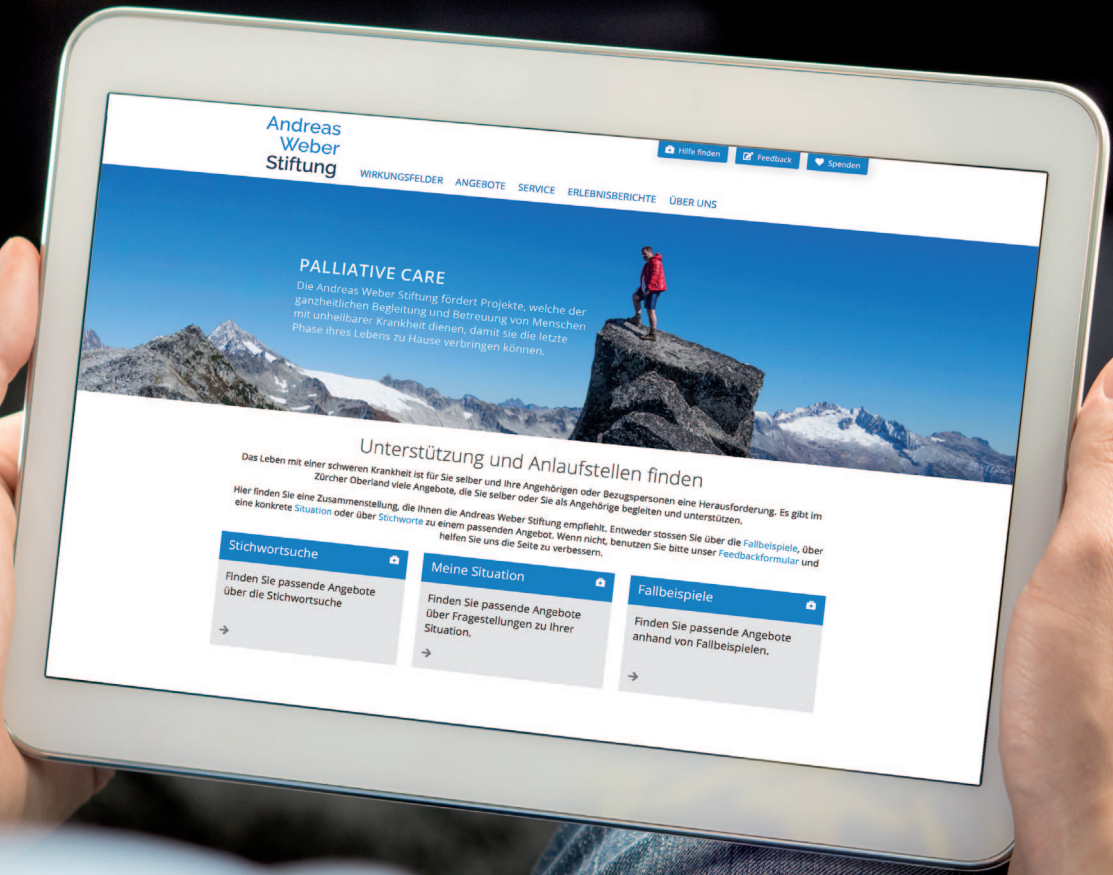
Andreas Weber Stiftung

Hilfe finden Feedback Spenden

WIRKUNGSFELDER ANGEBOTE SERVICE ERLEBNISBERICHTE ÜBER UNS

PALLIATIVE CARE

Die Andreas Weber Stiftung fördert Projekte, welche der ganzheitlichen Begleitung und Betreuung von Menschen mit unheilbarer Krankheit dienen, damit sie die letzte Phase ihres Lebens zu Hause verbringen können.

Unterstützung und Anlaufstellen finden

Das Leben mit einer schweren Krankheit ist für Sie selber und Ihre Angehörigen oder Bezugspersonen eine Herausforderung. Es gibt im Zürcher Oberland viele Angebote, die Sie selber oder Sie als Angehörige begleiten und unterstützen.

Hier finden Sie eine Zusammenstellung, die Ihnen die Andreas Weber Stiftung empfiehlt. Entweder stossen Sie über die Fallbeispiele, über eine konkrete Situation oder über Stichworte zu einem passenden Angebot. Wenn nicht, benutzen Sie bitte unser Feedbackformular und helfen Sie uns die Seite zu verbessern.

Stichwortsuche

Finden Sie passende Angebote über die Stichwortsuche

Meine Situation

Finden Sie passende Angebote über Fragestellungen zu Ihrer Situation.

Fallbeispiele

Finden Sie passende Angebote anhand von Fallbeispielen.